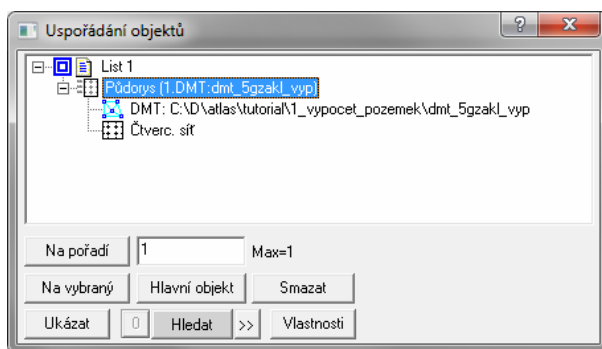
Uspořádání objektů

List 1
Půdorys (1.DMT:dmt_5gzakl_vyp)
DMT: C:\D\atlas\tutorial\1_vypocet_pozemek\dmt_5gzakl_vyp
Čtverc. síť

Na pořadí
1
Max=1
Na vybraný
Hlavní objekt
Smazat
Ukázat
0
Hledat
>>
Vlastnosti